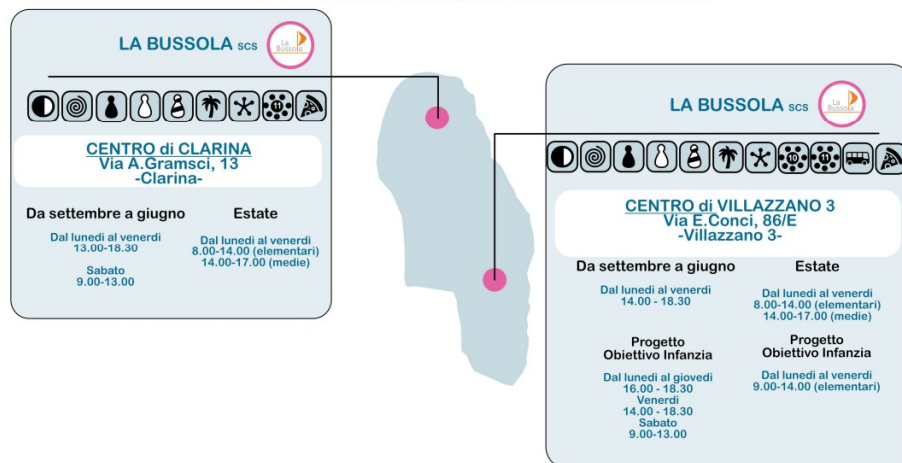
LA BUSSOLA SCS

La Bussola

CENTRO di CLARINA
Via A.Gramsci, 13
-Clarina-

Da settembre a giugno

Dal lunedì al venerdì
13.00-18.30

Sabato
9.00-13.00

Estate

Dal lunedì al venerdì
8.00-14.00 (elementari)
14.00-17.00 (medie)

LA BUSSOLA SCS

La Bussola

10

11

CENTRO di VILLAZZANO 3
Via E.Conci, 86/E
-Villazzano 3-

Da settembre a giugno

Dal lunedì al venerdì
14.00 - 18.30

Progetto
Obiettivo Infanzia

Dal lunedì al giovedì
16.00 - 18.30
Venerdì
14.00 - 18.30
Sabato
9.00-13.00

Estate

Dal lunedì al venerdì
8.00-14.00 (elementari)
14.00-17.00 (medie)

Progetto
Obiettivo Infanzia

Dal lunedì al venerdì
9.00-14.00 (elementari)